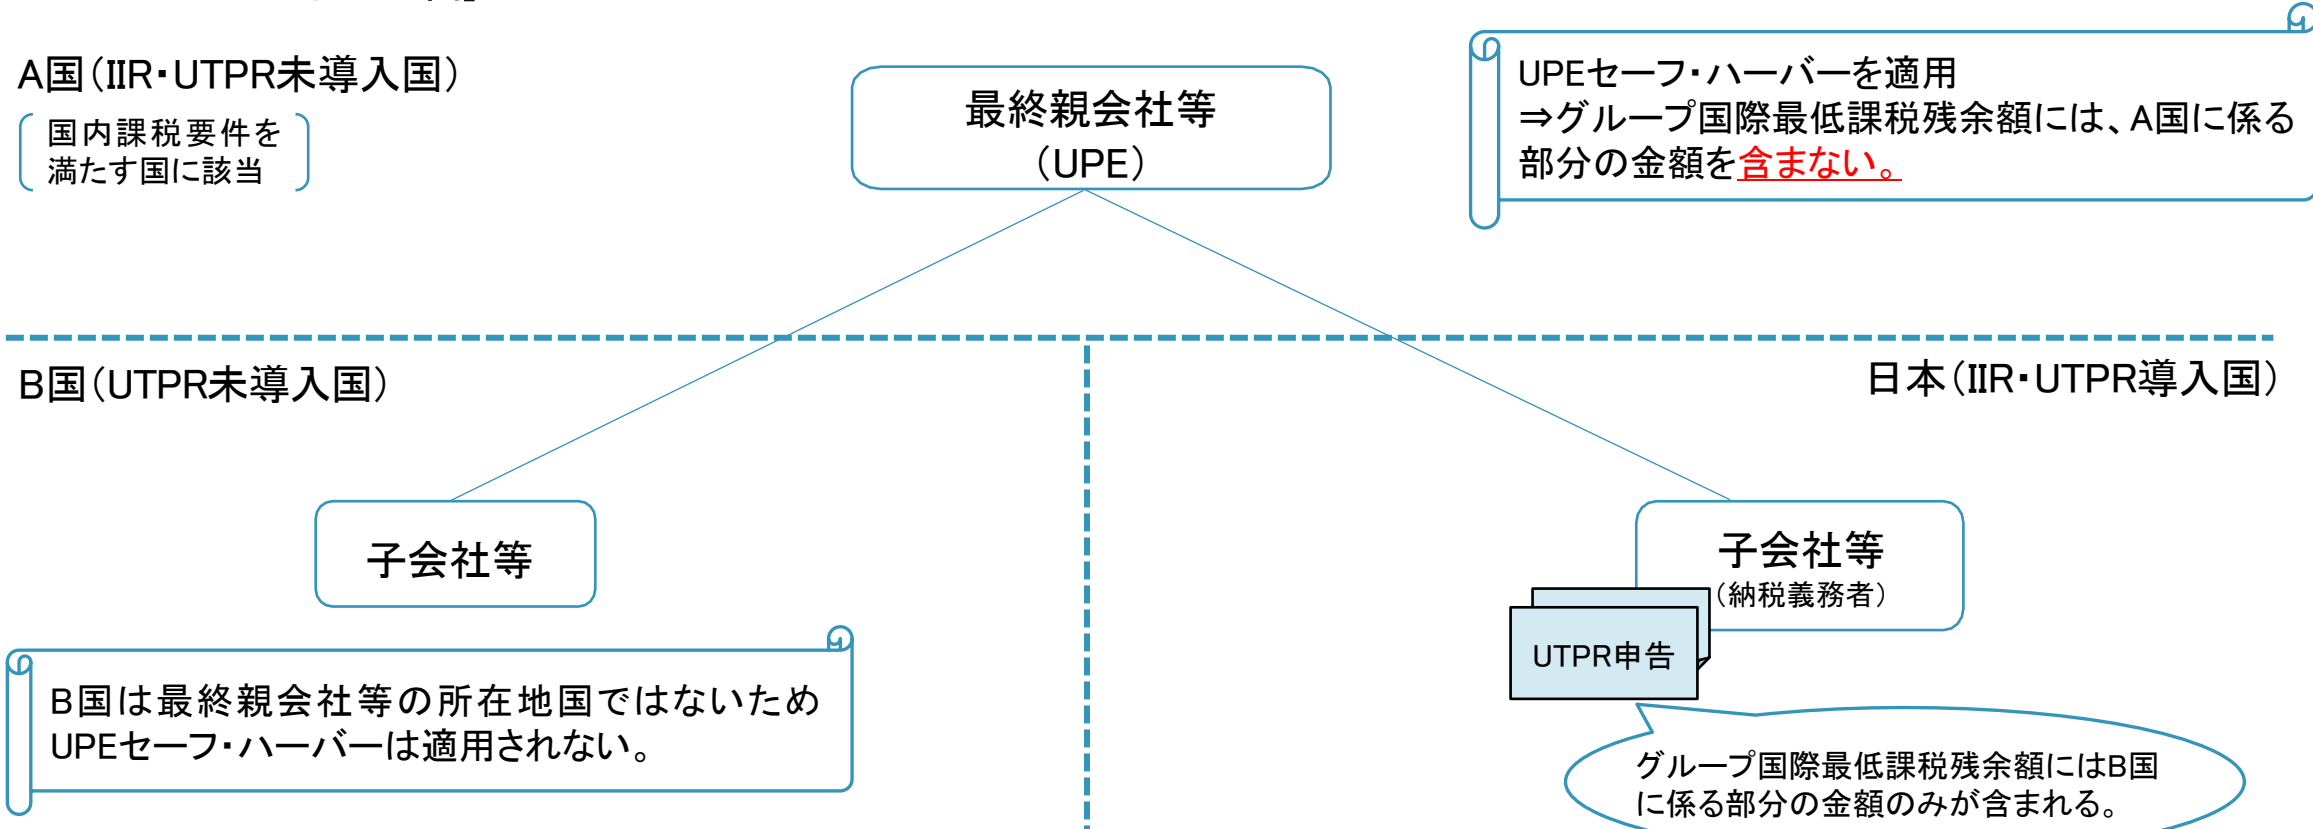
A国（IIR・UTPR未導入国）

国内課税要件を満たす国に該当

最終親会社等（UPE）

UPEセーフ・ハーバーを適用
⇒グループ国際最低課税残余額には、A国に係る部分の金額を含まない。

B国（UTPR未導入国）

日本（IIR・UTPR導入国）

子会社等

子会社等
（納税義務者）

UTPR申告

B国は最終親会社等の所在地国ではないため
UPEセーフ・ハーバーは適用されない。

グループ国際最低課税残余額にはB国に係る部分の金額のみが含まれる。